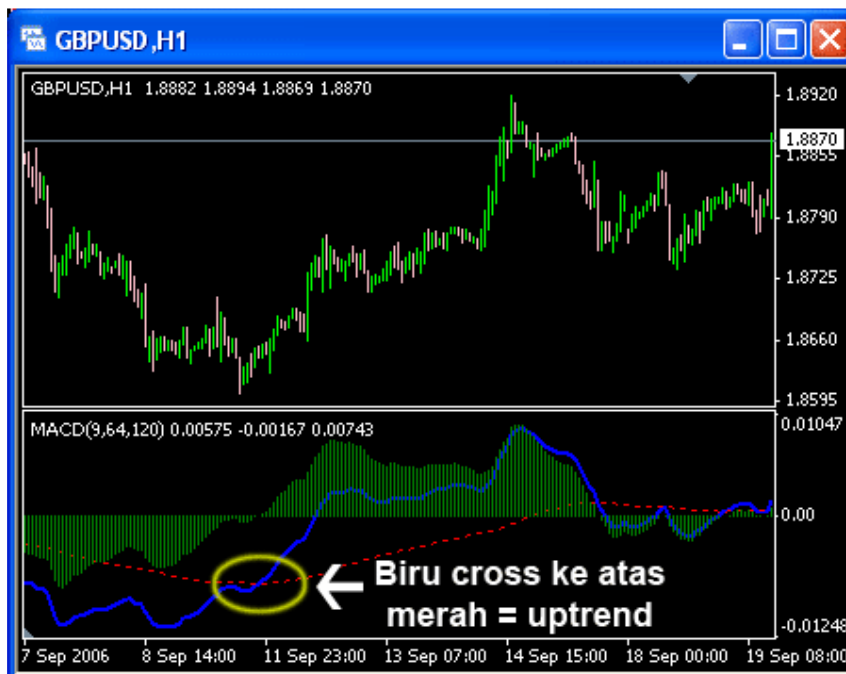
GBPUSD,H1

GBPUSD,H1 1.8882 1.8894 1.8869 1.8870

1.8920
1.8870
1.8855
1.8790
1.8725
1.8660
1.8595

MACD(9,64,120) 0.00575 -0.00167 0.00743

0.01047
0.00
-0.01248

Biru cross ke atas merah = uptrend

7 Sep 2006 8 Sep 14:00 11 Sep 23:00 13 Sep 07:00 14 Sep 15:00 18 Sep 00:00 19 Sep 08:00